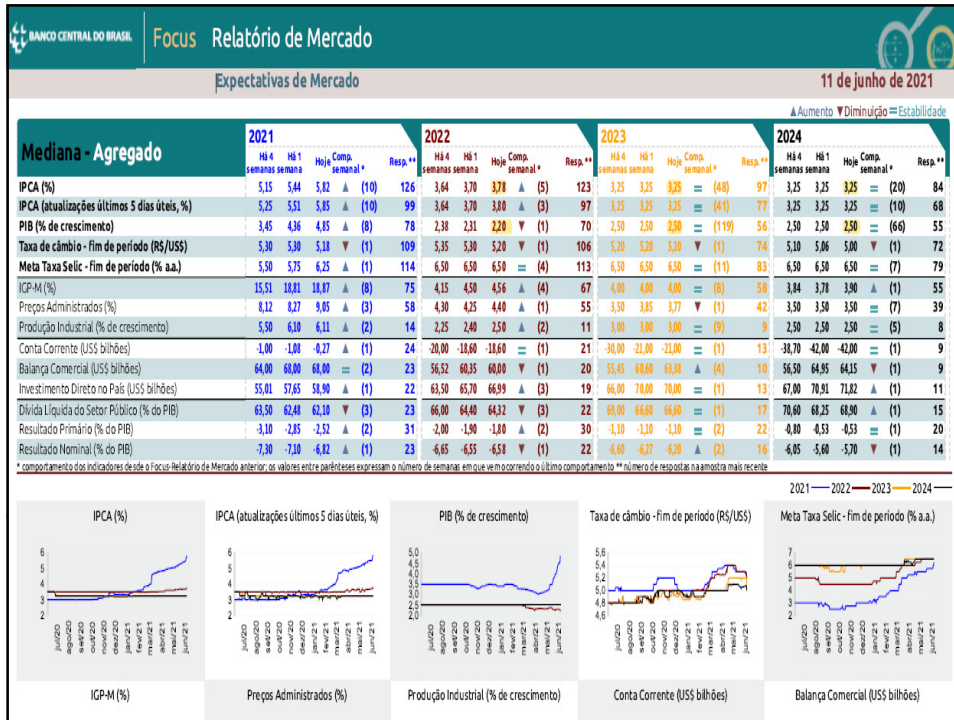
BANCO CENTRAL DO BRASIL Focus Relatório de Mercado

Expectativas de Mercado 11 de junho de 2021

▲Aumento ▼Diminuição = Estabilidade

| Mediana - Agregado | 2021 Há 4 semanas | Há 1 semana | Hoje | Comp. semanal * | Resp. ** | 2022 Há 4 semanas | Há 1 semana | Hoje | Comp. semanal * | Resp. ** | 2023 Há 4 semanas | Há 1 semana | Hoje | Comp. semanal * | Resp. ** | 2024 Há 4 semanas | Há 1 semana | Hoje | Comp. semanal * | Resp. ** |
|---|---|---|---|---|---|---|---|---|---|---|---|---|---|---|---|---|---|---|---|---|
| IPCA (%) | 5,15 | 5,44 | 5,82 | ▲ (10) | 126 | 3,64 | 3,70 | 3,78 | ▲ (5) | 123 | 3,25 | 3,25 | 3,25 | = (48) | 97 | 3,25 | 3,25 | 3,25 | = (20) | 84 |
| IPCA (atualizações últimos 5 dias úteis, %) | 5,25 | 5,51 | 5,85 | ▲ (10) | 99 | 3,64 | 3,70 | 3,80 | ▲ (3) | 97 | 3,25 | 3,25 | 3,25 | = (41) | 77 | 3,25 | 3,25 | 3,25 | = (10) | 68 |
| PIB (% de crescimento) | 3,45 | 4,36 | 4,85 | ▲ (8) | 78 | 2,38 | 2,31 | 2,20 | ▼ (1) | 70 | 2,50 | 2,50 | 2,50 | = (119) | 56 | 2,50 | 2,50 | 2,50 | = (66) | 55 |
| Taxa de câmbio - fim de período (R$/US$) | 5,30 | 5,30 | 5,18 | ▼ (1) | 109 | 5,35 | 5,30 | 5,20 | ▼ (1) | 106 | 5,20 | 5,20 | 5,10 | ▼ (1) | 74 | 5,10 | 5,06 | 5,00 | ▼ (1) | 72 |
| Meta Taxa Selic - fim de período (% a.a.) | 5,50 | 5,75 | 6,25 | ▲ (1) | 114 | 6,50 | 6,50 | 6,50 | = (4) | 113 | 6,50 | 6,50 | 6,50 | = (11) | 83 | 6,50 | 6,50 | 6,50 | = (7) | 79 |
| IGP-M (%) | 15,51 | 18,81 | 18,87 | ▲ (8) | 75 | 4,15 | 4,50 | 4,56 | ▲ (4) | 67 | 4,00 | 4,00 | 4,00 | = (8) | 58 | 3,84 | 3,78 | 3,90 | ▲ (1) | 55 |
| Preços Administrados (%) | 8,12 | 8,27 | 9,05 | ▲ (3) | 58 | 4,30 | 4,25 | 4,40 | ▲ (1) | 55 | 3,50 | 3,85 | 3,77 | ▼ (1) | 42 | 3,50 | 3,50 | 3,50 | = (7) | 39 |
| Produção Industrial (% de crescimento) | 5,50 | 6,10 | 6,11 | ▲ (2) | 14 | 2,25 | 2,40 | 2,50 | ▲ (2) | 11 | 3,00 | 3,00 | 3,00 | = (9) | 9 | 2,50 | 2,50 | 2,50 | = (5) | 8 |
| Conta Corrente (US$ bilhões) | -1,00 | -1,08 | -0,27 | ▲ (1) | 24 | -20,00 | -18,60 | -18,60 | = (1) | 21 | -30,00 | -21,00 | -21,00 | = (1) | 13 | -38,70 | -42,00 | -42,00 | = (1) | 9 |
| Balança Comercial (US$ bilhões) | 64,00 | 68,00 | 68,00 | = (2) | 23 | 56,52 | 60,35 | 60,00 | ▼ (1) | 20 | 55,45 | 60,60 | 63,38 | ▲ (4) | 10 | 56,50 | 64,95 | 64,15 | ▼ (1) | 9 |
| Investimento Direto no País (US$ bilhões) | 55,01 | 57,65 | 58,90 | ▲ (1) | 22 | 63,50 | 65,70 | 66,99 | ▲ (3) | 19 | 66,00 | 70,00 | 70,00 | = (1) | 13 | 67,00 | 70,91 | 71,82 | ▲ (1) | 11 |
| Dívida Líquida do Setor Público (% do PIB) | 63,50 | 62,48 | 62,10 | ▼ (3) | 23 | 66,00 | 64,40 | 64,32 | ▼ (3) | 22 | 69,00 | 66,60 | 66,60 | = (1) | 17 | 70,60 | 68,25 | 68,90 | ▲ (1) | 15 |
| Resultado Primário (% do PIB) | -3,10 | -2,85 | -2,52 | ▲ (2) | 31 | -2,00 | -1,90 | -1,80 | ▲ (2) | 30 | -1,10 | -1,10 | -1,00 | ▲ (2) | 22 | -0,80 | -0,53 | -0,53 | = (1) | 20 |
| Resultado Nominal (% do PIB) | -7,30 | -7,10 | -6,82 | ▲ (1) | 23 | -6,65 | -6,55 | -6,58 | ▼ (1) | 22 | -6,60 | -6,27 | -6,20 | ▲ (2) | 16 | -6,05 | -5,60 | -5,70 | ▼ (1) | 14 |

* comportamento dos indicadores desde o Focus-Relatório de Mercado anterior; os valores entre parênteses expressam o número de semanas em que vem ocorrendo o último comportamento ** número de respostas na amostra mais recente

2021 2022 2023 2024

IPCA (%)
6 5 4 3 2
jul/20 ago/20 set/20 out/20 nov/20 dez/20 jan/21 fev/21 mar/21 abr/21 mai/21 jun/21

IPCA (atualizações últimos 5 dias úteis, %)
6 5 4 3 2
jul/20 ago/20 set/20 out/20 nov/20 dez/20 jan/21 fev/21 mar/21 abr/21 mai/21 jun/21

PIB (% de crescimento)
5,0 4,5 4,0 3,5 3,0 2,5 2,0
jul/20 ago/20 set/20 out/20 nov/20 dez/20 jan/21 fev/21 mar/21 abr/21 mai/21 jun/21

Taxa de câmbio - fim de período (R$/US$)
5,6 5,4 5,2 5,0 4,8 4,6
jul/20 ago/20 set/20 out/20 nov/20 dez/20 jan/21 fev/21 mar/21 abr/21 mai/21 jun/21

Meta Taxa Selic - fim de período (% a.a.)
7 6 5 4 3 2
jul/20 ago/20 set/20 out/20 nov/20 dez/20 jan/21 fev/21 mar/21 abr/21 mai/21 jun/21

IGP-M (%)

Preços Administrados (%)

Produção Industrial (% de crescimento)

Conta Corrente (US$ bilhões)

Balança Comercial (US$ bilhões)